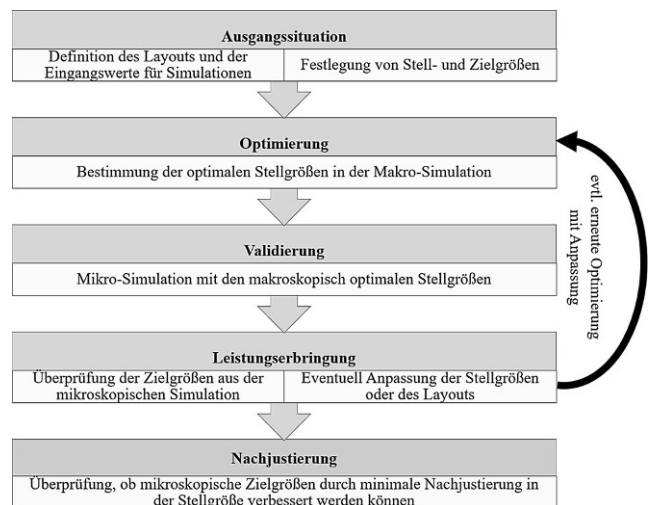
Ausgangssituation

Definition des Layouts und der Eingangswerte für Simulationen

Festlegung von Stell- und Zielgrößen

Optimierung

Bestimmung der optimalen Stellgrößen in der Makro-Simulation

Validierung

Mikro-Simulation mit den makroskopisch optimalen Stellgrößen

Leistungserbringung

Überprüfung der Zielgrößen aus der mikroskopischen Simulation

Eventuell Anpassung der Stellgrößen oder des Layouts

Nachjustierung

Überprüfung, ob mikroskopische Zielgrößen durch minimale Nachjustierung in der Stellgröße verbessert werden können

evtl. erneute Optimierung mit Anpassung